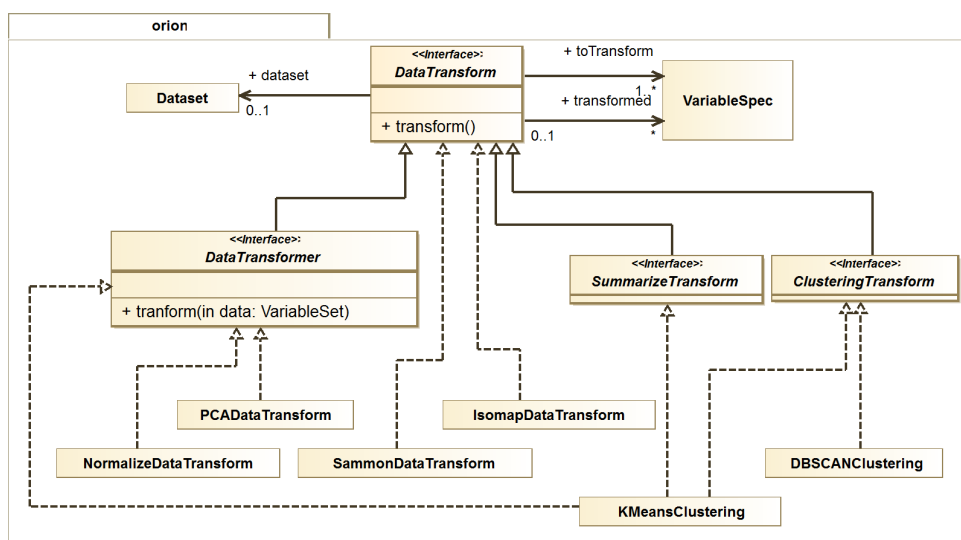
orion

<<Interface>>
DataTransform

+ transform()

+ dataset

Dataset

0..1

+ toTransform

1..*

+ transformed

VariableSpec

*

0..1

<<Interface>>
DataTransformer

+ tranform(in data: VariableSet)

<<Interface>>
SummarizeTransform

<<Interface>>
ClusteringTransform

PCADataTransform

IsomapDataTransform

NormalizeDataTransform

SammonDataTransform

DBSCANClustering

KMeansClustering